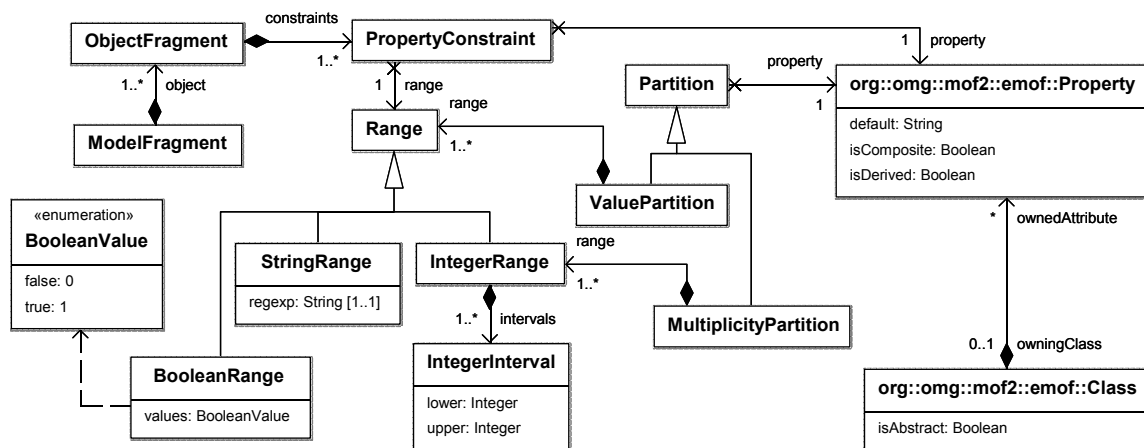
ObjectFragment

constraints

1..*

PropertyConstraint

1 property

1..*

object

ModelFragment

1

range

range

Range

1..*

Partition

property

1

org::omg::mof2::emof::Property

default: String

isComposite: Boolean

isDerived: Boolean

«enumeration»

BooleanValue

false: 0

true: 1

ValuePartition

StringRange

regexp: String [1..1]

range

IntegerRange

1..*

*

ownedAttribute

MultiplicityPartition

1..*

intervals

IntegerInterval

lower: Integer

upper: Integer

BooleanRange

values: BooleanValue

0..1

owningClass

org::omg::mof2::emof::Class

isAbstract: Boolean